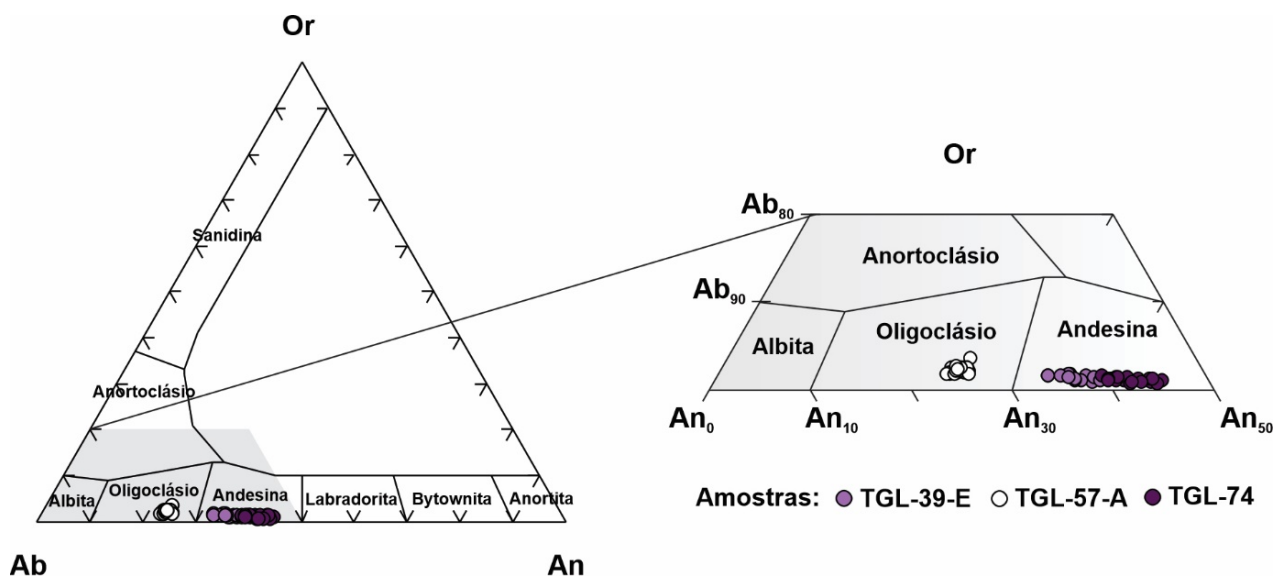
Or

Sanidina

Anortoclásio

Albita

Oligoclásio

Andesina

Labradorita

Bytownita

Anortita

Ab

An

Or

$Ab_{80}$

$Ab_{90}$

Anortoclásio

Albita

Oligoclásio

Andesina

$An_0$

$An_{10}$

$An_{30}$

$An_{50}$

Amostras: TGL-39-E TGL-57-A TGL-74